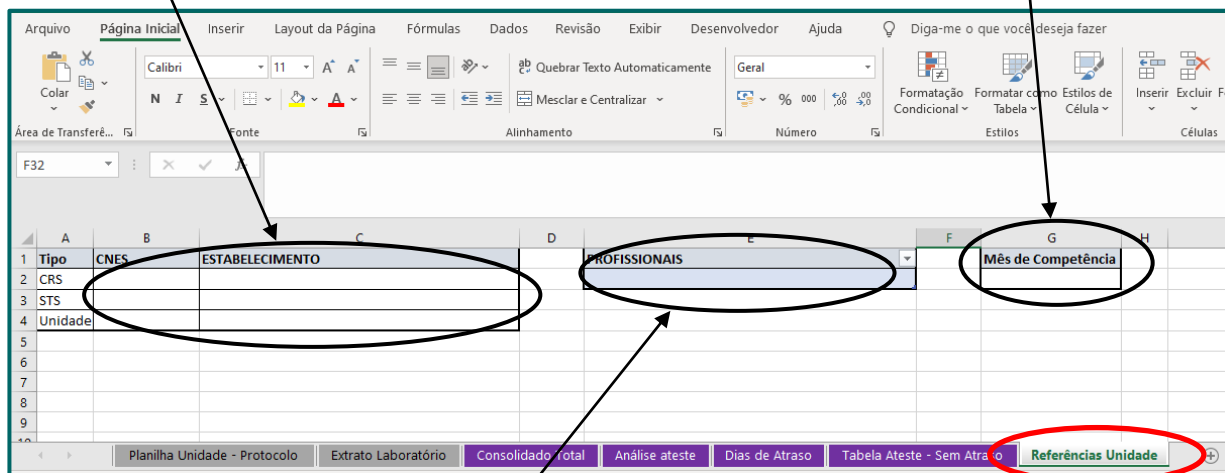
Arquivo Página Inicial Inserir Layout da Página Fórmulas Dados Revisão Exibir Desenvolvedor Ajuda Diga-me o que você deseja fazer

Colar
Área de Transferê...
Calibri 11 A A
N I S
Fonte
Quebrar Texto Automaticamente
Mesclar e Centralizar
Alinhamento
Geral
% 000
Número
Formatação Condicional
Formatar como Tabela
Estilos de Célula
Estilos
Inserir Excluir
Células

F32

| | A | B | C | D | E | F | G | H |
|---|---|---|---|---|---|---|---|---|
| 1 | Tipo | CNES | ESTABELECIMENTO | | PROFISSIONAIS | | Mês de Competência | |
| 2 | CRS | | | | | | | |
| 3 | STS | | | | | | | |
| 4 | Unidade | | | | | | | |
| 5 | | | | | | | | |
| 6 | | | | | | | | |
| 7 | | | | | | | | |
| 8 | | | | | | | | |
| 9 | | | | | | | | |

Planilha Unidade - Protocolo | Extrato Laboratório | Consolidado Total | Análise ateste | Dias de Atraso | Tabela Ateste - Sem Atraso | Referências Unidade